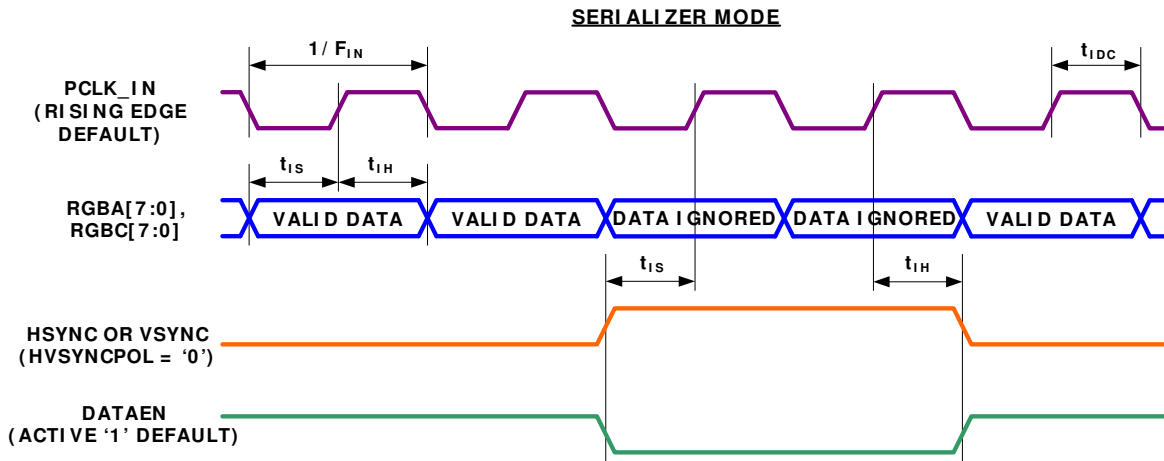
SERIALIZER MODE

$1/F_{IN}$

$t_{IDC}$

PCLK_IN (RISING EDGE DEFAULT)

$t_{IS}$

$t_{IH}$

RGBA[7:0], RGBC[7:0]

VALID DATA

VALID DATA

DATA IGNORED

DATA IGNORED

VALID DATA

$t_{IS}$

$t_{IH}$

HSYNC OR VSYNC (HVSYNCPOL = '0')

DATAEN (ACTIVE '1' DEFAULT)